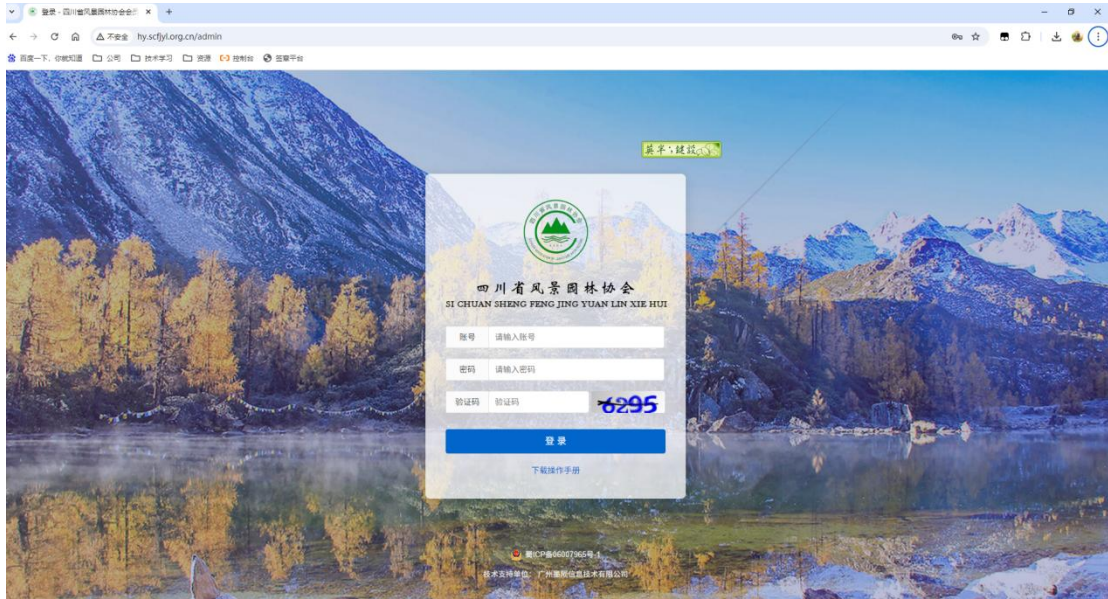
登录 - 四川省风景园林协会会员 ×

不安全 hy.scfjyl.org.cn/admin

百度一下，你就知道 公司 技术学习 资源 控制台 运营平台

四川省风景园林协会
SI CHUAN SHENG FENG JING YUAN LIN XIE HUI

账号 请输入账号

密码 请输入密码

验证码 验证码 6295

登录

下载操作手册

蜀ICP备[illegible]号-1

技术支持单位：广州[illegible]信息技术有限公司